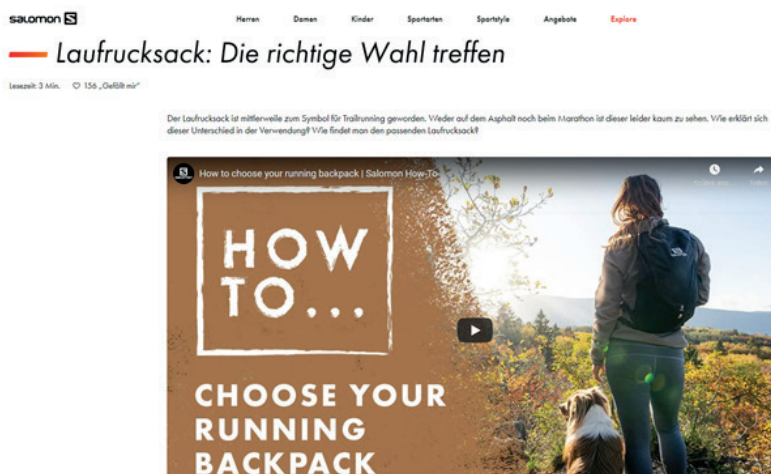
SALOMON

Herren Damen Kinder Sportarten Sportstyle Angebote Explore

Laufrucksack: Die richtige Wahl treffen

Lesezeit: 3 Min. 156 „Gefällt mir"

Der Laufrucksack ist mittlerweile zum Symbol für Trailrunning geworden. Weder auf dem Asphalt noch beim Marathon ist dieser leider kaum zu sehen. Wie erklärt sich dieser Unterschied in der Verwendung? Wie findet man den passenden Laufrucksack?

How to choose your running backpack | Salomon How-To

HOW TO...

CHOOSE YOUR RUNNING BACKPACK